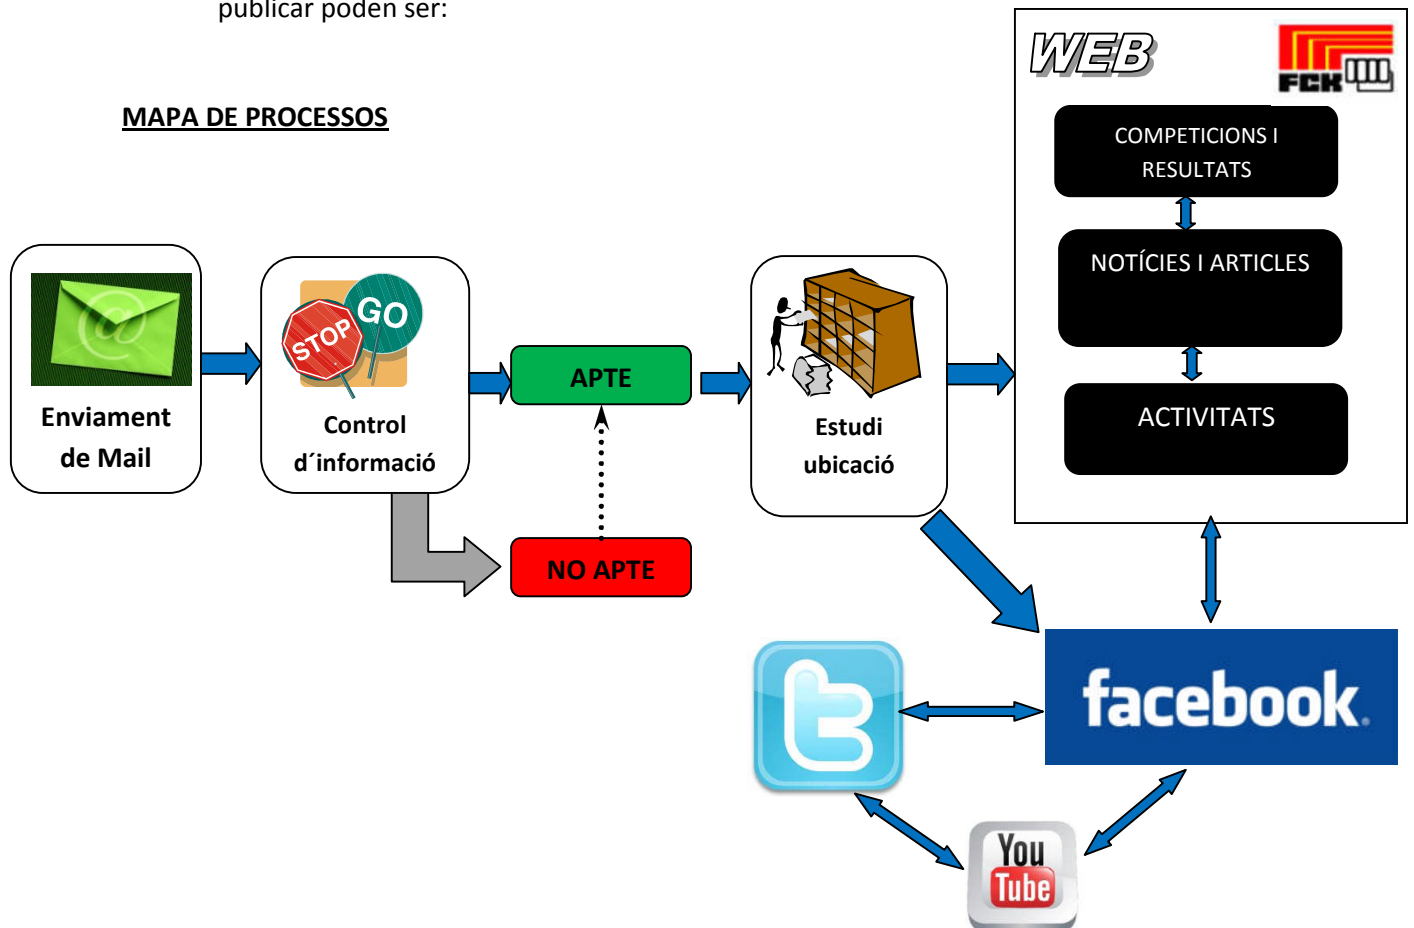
publicar poden ser:

MAPA DE PROCESSOS

WEB

FCK

COMPETICIONS I RESULTATS

NOTÍCIES I ARTICLES

ACTIVITATS

Enviament de Mail

STOP GO

Control d´informació

APTE

NO APTE

Estudi ubicació

facebook

You Tube